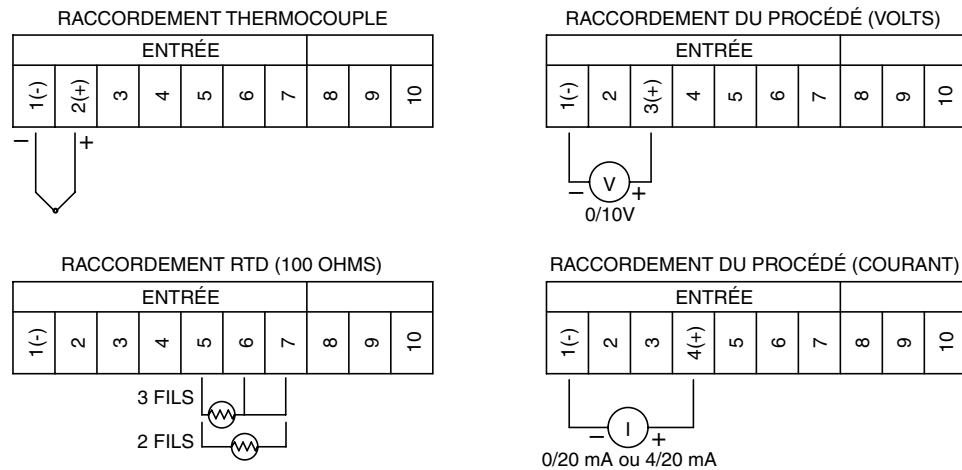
RACCORDEMENT THERMOCOUPLE

| ENTRÉE | | | | | | | | | |
|---|---|---|---|---|---|---|---|---|---|
| 1(-) | 2(+) | 3 | 4 | 5 | 6 | 7 | 8 | 9 | 10 |

– +

RACCORDEMENT DU PROCÉDÉ (VOLTS)

| ENTRÉE | | | | | | | | | |
|---|---|---|---|---|---|---|---|---|---|
| 1(-) | 2 | 3(+) | 4 | 5 | 6 | 7 | 8 | 9 | 10 |

– V +
0/10V

RACCORDEMENT RTD (100 OHMS)

| ENTRÉE | | | | | | | | | |
|---|---|---|---|---|---|---|---|---|---|
| 1(-) | 2 | 3 | 4 | 5 | 6 | 7 | 8 | 9 | 10 |

3 FILS
2 FILS

RACCORDEMENT DU PROCÉDÉ (COURANT)

| ENTRÉE | | | | | | | | | |
|---|---|---|---|---|---|---|---|---|---|
| 1(-) | 2 | 3 | 4(+) | 5 | 6 | 7 | 8 | 9 | 10 |

– I +
0/20 mA ou 4/20 mA